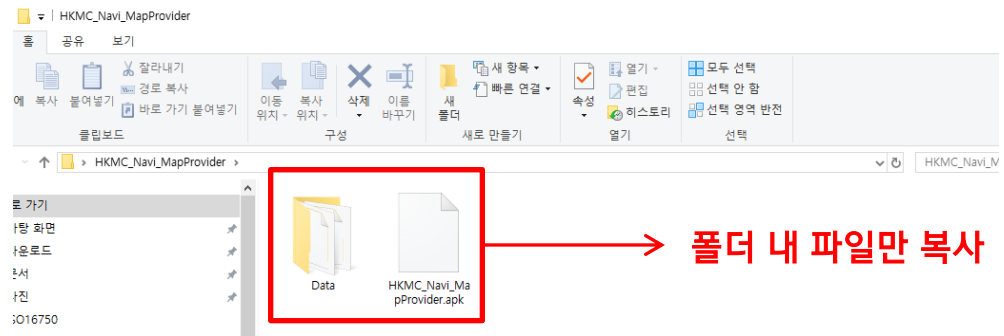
HKMC_Navi_MapProvider

홈 공유 보기

에 복사 붙여넣기 잘라내기 경로 복사 바로 가기 붙여넣기

클립보드

이동 위치 복사 위치 삭제 이름 바꾸기

구성

새 폴더 새 항목 빠른 연결

새로 만들기

속성 열기 편집 히스토리

열기

모두 선택 선택 안 함 선택 영역 반전

선택

HKMC_Navi_MapProvider

HKMC_Navi

로 가기
바탕 화면
다운로드
문서
사진
SO16750

Data

HKMC_Navi_MapProvider.apk

폴더 내 파일만 복사